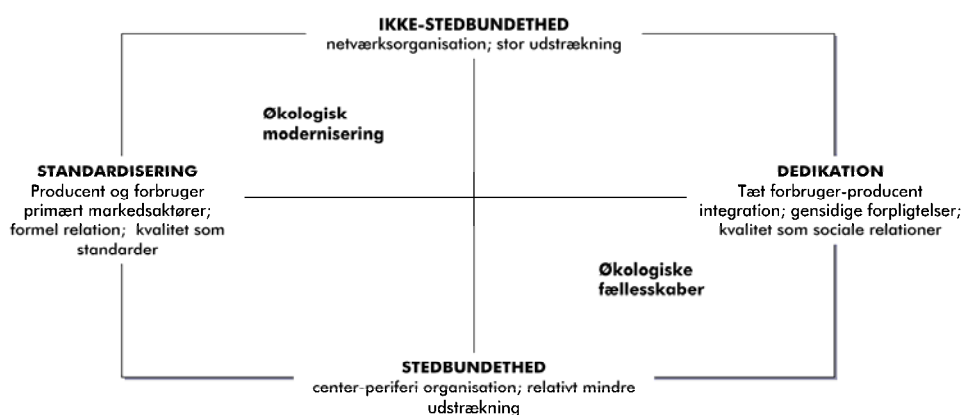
IKKE-STEDBUNDETHED
netværksorganisation; stor udstrækning

Økologisk modernisering

STANDARDISERING
Producent og forbruger primært markedsaktører; formel relation; kvalitet som standarder

DEDIKATION
Tæt forbruger-producent integration; gensidige forpligtelser; kvalitet som sociale relationer

Økologiske fællesskaber

STEDBUNDETHED
center-periferi organisation; relativt mindre udstrækning